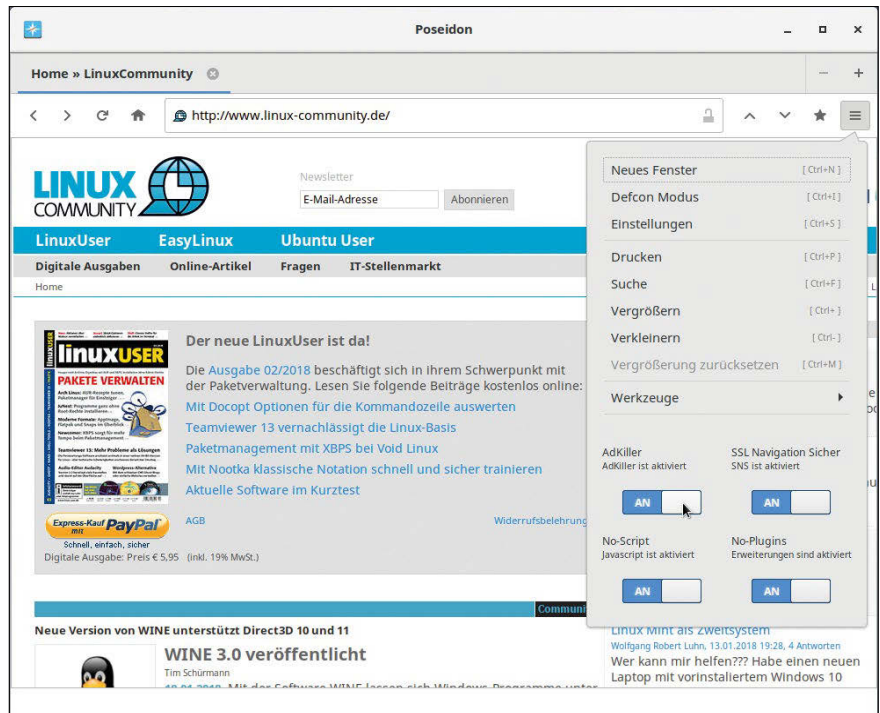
Poseidon

Home » LinuxCommunity

http://www.linux-community.de/

LINUX COMMUNITY

Newsletter

E-Mail-Adresse

Abonnieren

LinuxUser EasyLinux Ubuntu User

Digitale Ausgaben Online-Artikel Fragen IT-Stellenmarkt

Home

linuxUSER

PAKETE VERWALTEN

Der neue LinuxUser ist da!

Die Ausgabe 02/2018 beschäftigt sich in ihrem Schwerpunkt mit der Paketverwaltung. Lesen Sie folgende Beiträge kostenlos online:

Mit Docopt Optionen für die Kommandozeile auswerten

Teamviewer 13 vernachlässigt die Linux-Basis

Paketmanagement mit XBPS bei Void Linux

Mit Nootka klassische Notation schnell und sicher trainieren

Aktuelle Software im Kurztest

Express-Kauf mit PayPal

Schnell, einfach, sicher

AGB

Widerrufsbelehrung

Digitale Ausgabe: Preis € 5,95 (inkl. 19% MwSt.)

Communi

Neue Version von WINE unterstützt Direct3D 10 und 11

WINE 3.0 veröffentlicht

Tim Schürmann

Neues Fenster [Ctrl+N]

Defcon Modus [Ctrl+I]

Einstellungen [Ctrl+S]

Drucken [Ctrl+P]

Suche [Ctrl+F]

Vergrößern [Ctrl+]

Verkleinern [Ctrl-]

Vergrößerung zurücksetzen [Ctrl+M]

Werkzeuge

AdKiller
AdKiller ist aktiviert

AN

SSL Navigation Sicher
SNS ist aktiviert

AN

No-Script
Javascript ist aktiviert

AN

No-Plugins
Erweiterungen sind aktiviert

AN

Linux Mint als Zweitsystem

Wolfgang Robert Luhn, 13.01.2018 19:28, 4 Antworten

Wer kann mir helfen??? Habe einen neuen Laptop mit vorinstalliertem Windows 10